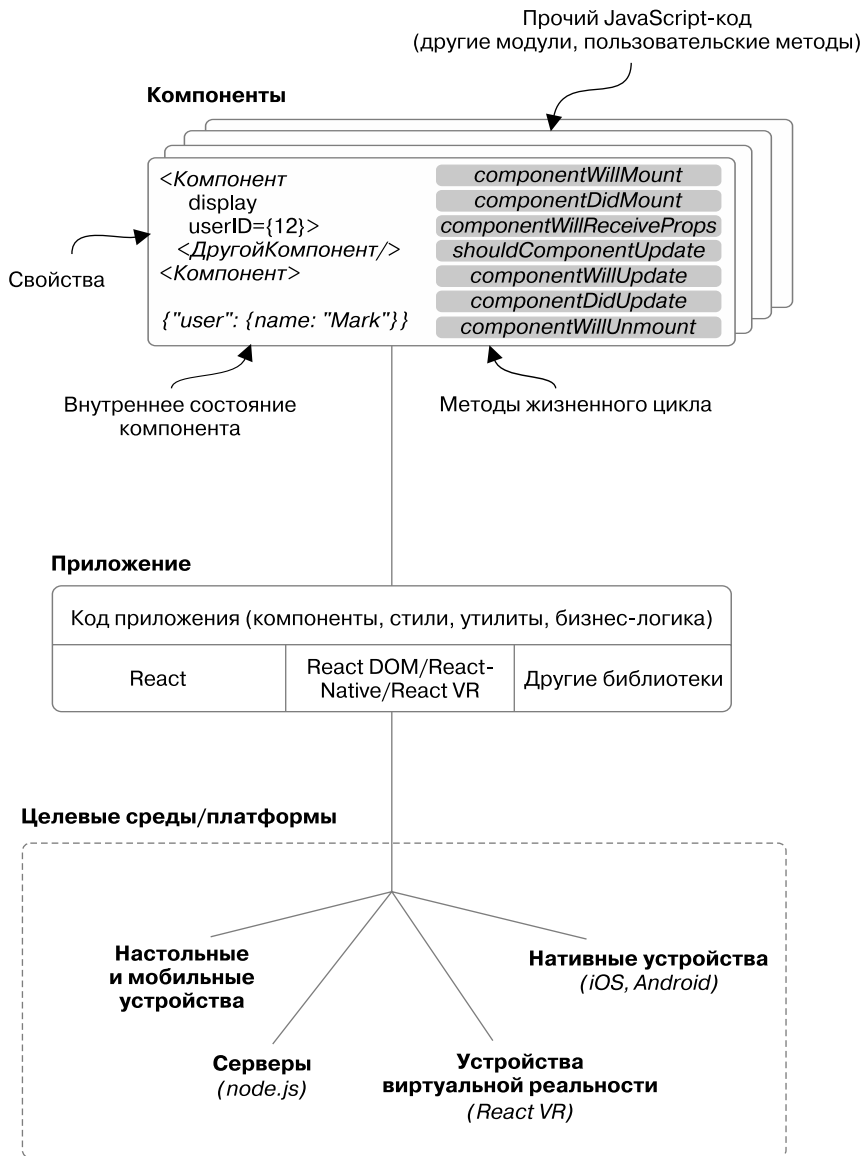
Прочий JavaScript-код
(другие модули, пользовательские методы)

Компоненты

<Компонент
display
userID={12}>
<ДругойКомпонент/>
<Компонент>

{"user": {name: "Mark"}}

componentWillMount
componentDidMount
componentWillReceiveProps
shouldComponentUpdate
componentWillUpdate
componentDidUpdate
componentWillUnmount

Свойства

Внутреннее состояние компонента

Методы жизненного цикла

Приложение

| Код приложения (компоненты, стили, утилиты, бизнес-логика) | | |
|---|---|---|
| React | React DOM/React-Native/React VR | Другие библиотеки |

Целевые среды/платформы

Настольные и мобильные устройства

Нативные устройства
(iOS, Android)

Серверы
(node.js)

Устройства виртуальной реальности
(React VR)